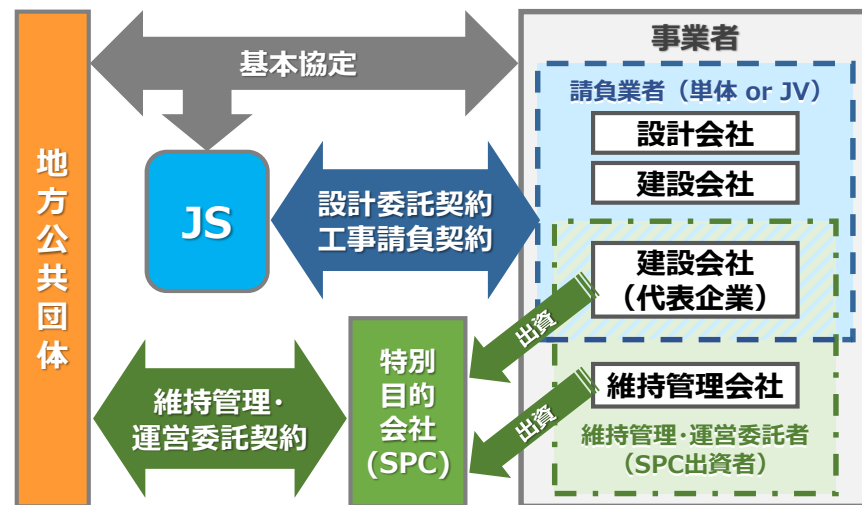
地方公共団体

基本協定

JS

設計委託契約
工事請負契約

事業者

請負業者（単体 or JV）

設計会社

建設会社

建設会社
（代表企業）

出資

特別目的会社
(SPC)

出資

維持管理会社

維持管理・運営委託者
（SPC出資者）

維持管理・
運営委託契約